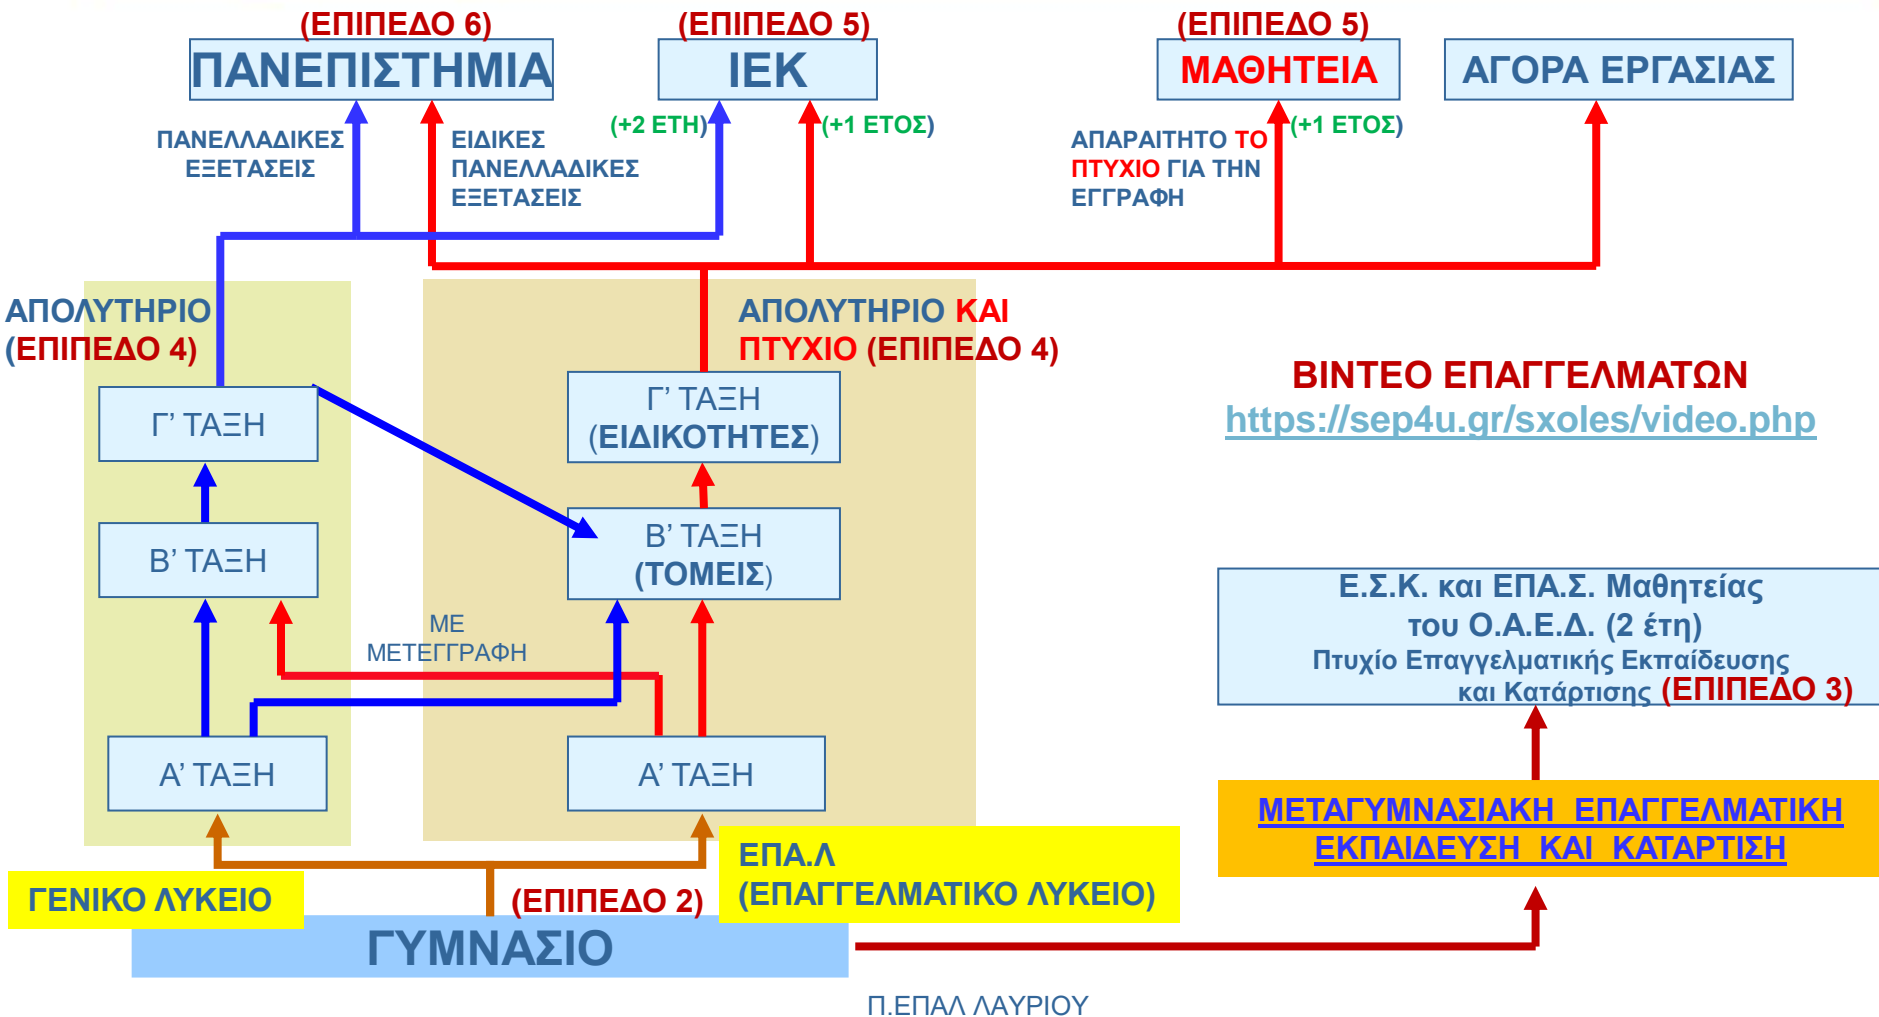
(ΕΠΙΠΕΔΟ 6)
ΠΑΝΕΠΙΣΤΗΜΙΑ

(ΕΠΙΠΕΔΟ 5)
ΙΕΚ

(ΕΠΙΠΕΔΟ 5)
ΜΑΘΗΤΕΙΑ

ΑΓΟΡΑ ΕΡΓΑΣΙΑΣ

ΠΑΝΕΛΛΑΔΙΚΕΣ ΕΞΕΤΑΣΕΙΣ

ΕΙΔΙΚΕΣ ΠΑΝΕΛΛΑΔΙΚΕΣ ΕΞΕΤΑΣΕΙΣ

(+2 ΕΤΗ)

(+1 ΕΤΟΣ)

ΑΠΑΡΑΙΤΗΤΟ ΤΟ ΠΤΥΧΙΟ ΓΙΑ ΤΗΝ ΕΓΓΡΑΦΗ

(+1 ΕΤΟΣ)

ΑΠΟΛΥΤΗΡΙΟ (ΕΠΙΠΕΔΟ 4)

ΑΠΟΛΥΤΗΡΙΟ ΚΑΙ ΠΤΥΧΙΟ (ΕΠΙΠΕΔΟ 4)

ΒΙΝΤΕΟ ΕΠΑΓΓΕΛΜΑΤΩΝ
https://sep4u.gr/sxoles/video.php

Γ' ΤΑΞΗ

Γ' ΤΑΞΗ (ΕΙΔΙΚΟΤΗΤΕΣ)

Β' ΤΑΞΗ

Β' ΤΑΞΗ (ΤΟΜΕΙΣ)

ΜΕ ΜΕΤΕΓΓΡΑΦΗ

Ε.Σ.Κ. και ΕΠΑ.Σ. Μαθητείας του Ο.Α.Ε.Δ. (2 έτη)
Πτυχίο Επαγγελματικής Εκπαίδευσης και Κατάρτισης (ΕΠΙΠΕΔΟ 3)

Α' ΤΑΞΗ

Α' ΤΑΞΗ

ΜΕΤΑΓΥΜΝΑΣΙΑΚΗ ΕΠΑΓΓΕΛΜΑΤΙΚΗ ΕΚΠΑΙΔΕΥΣΗ ΚΑΙ ΚΑΤΑΡΤΙΣΗ

ΕΠΑ.Λ
(ΕΠΑΓΓΕΛΜΑΤΙΚΟ ΛΥΚΕΙΟ)

ΓΕΝΙΚΟ ΛΥΚΕΙΟ

(ΕΠΙΠΕΔΟ 2)
ΓΥΜΝΑΣΙΟ

Π.ΕΠΑΛ ΛΑΥΡΙΟΥ